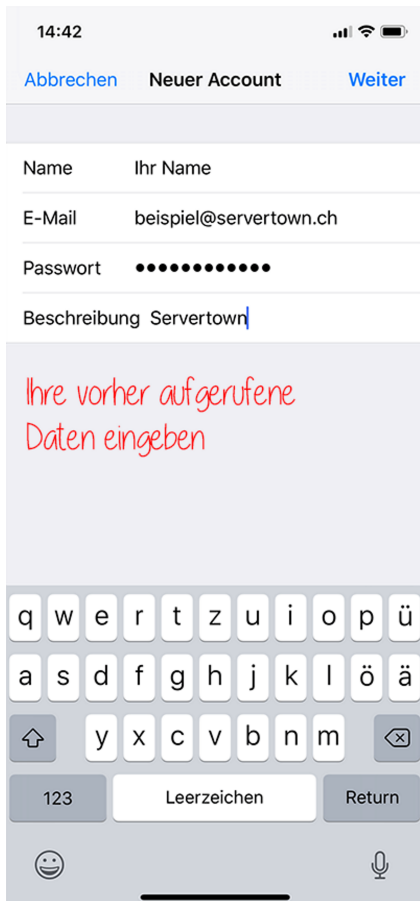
14:42

Abbrechen Neuer Account Weiter

Name Ihr Name

E-Mail beispiel@servertown.ch

Passwort ●●●●●●●●●●●●

Beschreibung Servertown

Ihre vorher aufgerufene Daten eingeben

q w e r t z u i o p ü
a s d f g h j k l ö ä
y x c v b n m
123 Leerzeichen Return